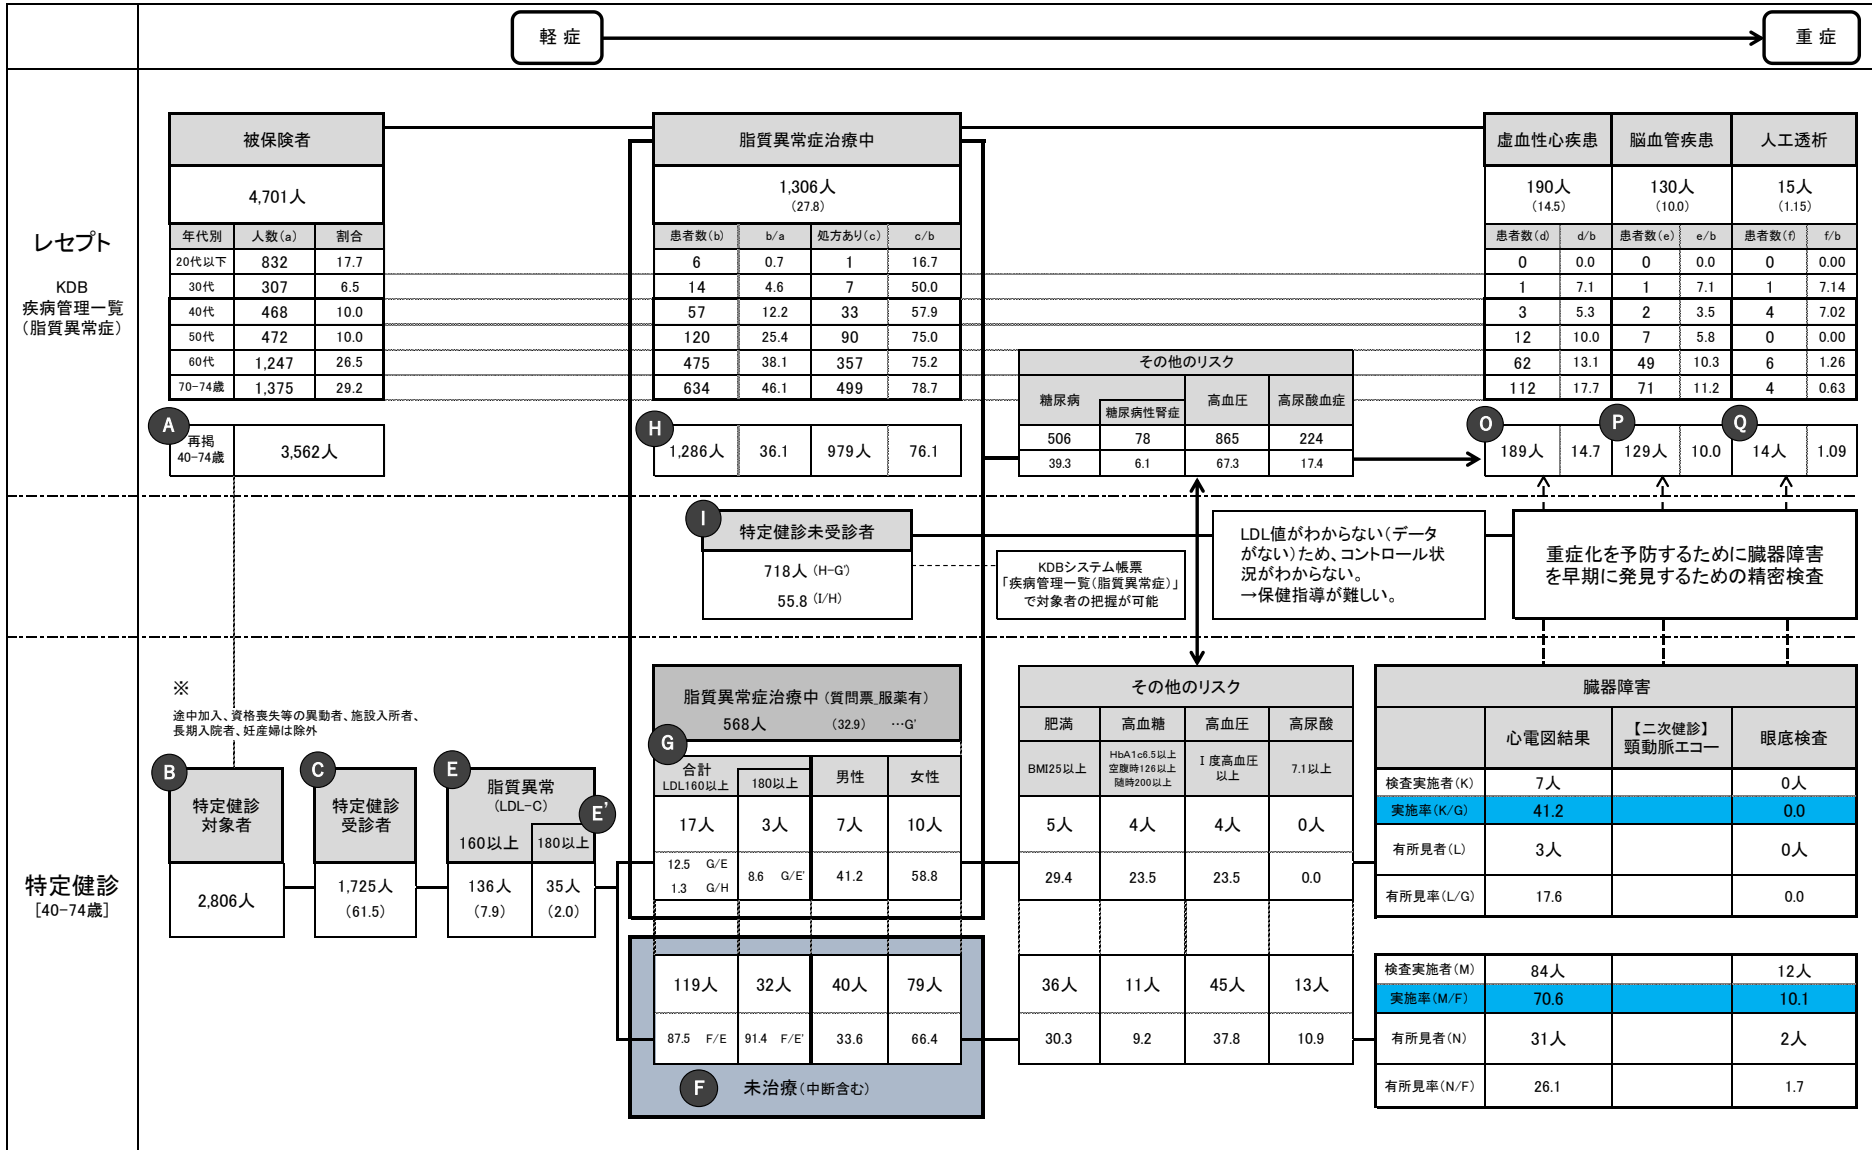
軽 症　重 症

レセプト

KDB
疾病管理一覧
(脂質異常症)

被保険者

4,701人

| 年代別 | 人数(a) | 割合 |
|---|---|---|
| 20代以下 | 832 | 17.7 |
| 30代 | 307 | 6.5 |
| 40代 | 468 | 10.0 |
| 50代 | 472 | 10.0 |
| 60代 | 1,247 | 26.5 |
| 70-74歳 | 1,375 | 29.2 |

A 再掲 40-74歳 3,562人

脂質異常症治療中

1,306人 (27.8)

| 患者数(b) | b/a | 処方あり(c) | c/b |
|---|---|---|---|
| 6 | 0.7 | 1 | 16.7 |
| 14 | 4.6 | 7 | 50.0 |
| 57 | 12.2 | 33 | 57.9 |
| 120 | 25.4 | 90 | 75.0 |
| 475 | 38.1 | 357 | 75.2 |
| 634 | 46.1 | 499 | 78.7 |

H 1,286人 36.1 979人 76.1

| 虚血性心疾患 | | 脳血管疾患 | | 人工透析 | |
|---|---|---|---|---|---|
| 190人 (14.5) | | 130人 (10.0) | | 15人 (1.15) | |
| 患者数(d) | d/b | 患者数(e) | e/b | 患者数(f) | f/b |
| 0 | 0.0 | 0 | 0.0 | 0 | 0.00 |
| 1 | 7.1 | 1 | 7.1 | 1 | 7.14 |
| 3 | 5.3 | 2 | 3.5 | 4 | 7.02 |
| 12 | 10.0 | 7 | 5.8 | 0 | 0.00 |
| 62 | 13.1 | 49 | 10.3 | 6 | 1.26 |
| 112 | 17.7 | 71 | 11.2 | 4 | 0.63 |

O 189人 14.7 P 129人 10.0 Q 14人 1.09

その他のリスク

| 糖尿病 | 糖尿病性腎症 | 高血圧 | 高尿酸血症 |
|---|---|---|---|
| 506 | 78 | 865 | 224 |
| 39.3 | 6.1 | 67.3 | 17.4 |

I 特定健診未受診者
718人 (H-G')
55.8 (I/H)

KDBシステム帳票「疾病管理一覧(脂質異常症)」で対象者の把握が可能

LDL値がわからない(データがない)ため、コントロール状況がわからない。
→保健指導が難しい。

重症化を予防するために臓器障害を早期に発見するための精密検査

特定健診
[40-74歳]

※
途中加入、資格喪失等の異動者、施設入所者、長期入院者、妊産婦は除外

B 特定健診対象者 2,806人

C 特定健診受診者 1,725人 (61.5)

E 脂質異常 (LDL-C) 160以上 136人 (7.9) E' 180以上 35人 (2.0)

脂質異常症治療中 (質問票_服薬有)
568人 (32.9) …G'

G
| 合計 LDL160以上 | 180以上 | 男性 | 女性 |
|---|---|---|---|
| 17人 | 3人 | 7人 | 10人 |
| 12.5 G/E 1.3 G/H | 8.6 G/E' | 41.2 | 58.8 |
| 119人 | 32人 | 40人 | 79人 |
| 87.5 F/E | 91.4 F/E' | 33.6 | 66.4 |

F 未治療(中断含む)

その他のリスク

| 肥満 | 高血糖 | 高血圧 | 高尿酸 |
|---|---|---|---|
| BMI25以上 | HbA1c6.5以上 空腹時126以上 随時200以上 | Ⅰ度高血圧以上 | 7.1以上 |
| 5人 | 4人 | 4人 | 0人 |
| 29.4 | 23.5 | 23.5 | 0.0 |
| 36人 | 11人 | 45人 | 13人 |
| 30.3 | 9.2 | 37.8 | 10.9 |

臓器障害

| | 心電図結果 | 【二次健診】頸動脈エコー | 眼底検査 |
|---|---|---|---|
| 検査実施者(K) | 7人 | | 0人 |
| 実施率(K/G) | 41.2 | | 0.0 |
| 有所見者(L) | 3人 | | 0人 |
| 有所見率(L/G) | 17.6 | | 0.0 |
| 検査実施者(M) | 84人 | | 12人 |
| 実施率(M/F) | 70.6 | | 10.1 |
| 有所見者(N) | 31人 | | 2人 |
| 有所見率(N/F) | 26.1 | | 1.7 |